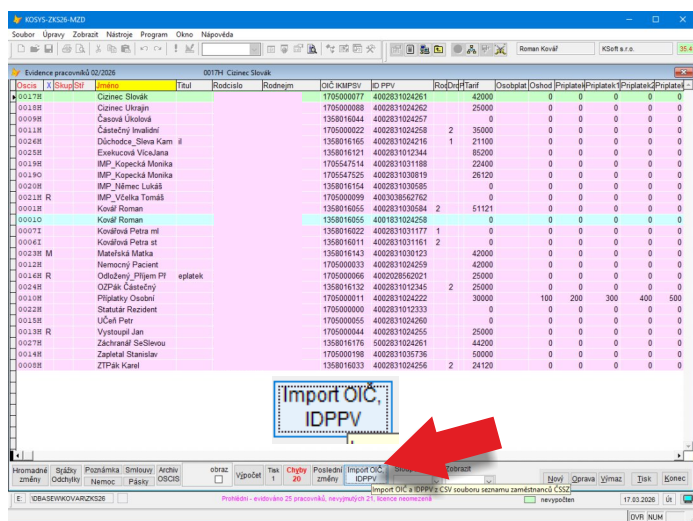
KOSYS-ZKS26-MZD

Soubor Úpravy Zobrazit Nástroje Program Okno Nápověda

Roman Kovář KSoft s.r.o. 35.4

Evidence pracovníků 02/2026 0017H Cizinec Slovák

| Oscis | X | Skup | Stř | Jméno | Titul | Rodcislo | Rodnejm | OIČ IKMPSV | ID PPV | Roc | Drc | P | Tarif | Osobplat | Oshod | Priplatek | Priplatek1 | Priplatek2 | Priplatek |
|---|---|---|---|---|---|---|---|---|---|---|---|---|---|---|---|---|---|---|---|
| 0017H | | | | Cizinec Slovák | | | | 1705000077 | 4002831024261 | | | | 42000 | | 0 | 0 | 0 | 0 | 0 |
| 0018H | | | | Cizinec Ukrajin | | | | 1705000088 | 4002831024262 | | | | 25000 | | 0 | 0 | 0 | 0 | 0 |
| 0009H | | | | Časová Úkolová | | | | 1358016044 | 4002831024257 | | | | 0 | | 0 | 0 | 0 | 0 | 0 |
| 0011H | | | | Částečný Invalidní | | | | 1705000022 | 4002831024258 | | 2 | | 35000 | | 0 | 0 | 0 | 0 | 0 |
| 0026H | | | | Důchodce_Sleva Kam | il | | | 1358016165 | 4002831024216 | | 1 | | 21100 | | 0 | 0 | 0 | 0 | 0 |
| 0025H | | | | Exekucová VíceJana | | | | 1358016121 | 4002831012344 | | | | 85200 | | 0 | 0 | 0 | 0 | 0 |
| 0019H | | | | IMP_Kopecká Monika | | | | 1705547514 | 4002831031188 | | | | 22400 | | 0 | 0 | 0 | 0 | 0 |
| 0019O | | | | IMP_Kopecká Monika | | | | 1705547525 | 4002831030819 | | | | 26120 | | 0 | 0 | 0 | 0 | 0 |
| 0020H | | | | IMP_Němec Lukáš | | | | 1358016154 | 4002831030585 | | | | 0 | | 0 | 0 | 0 | 0 | 0 |
| 0021H | | R | | IMP_Včelka Tomáš | | | | 1705000099 | 4003038562762 | | | | 0 | | 0 | 0 | 0 | 0 | 0 |
| 0001H | | | | Kovář Roman | | | | 1358016055 | 4002831030584 | | 2 | | 51121 | | 0 | 0 | 0 | 0 | 0 |
| 0001O | | | | Kovář Roman | | | | 1358016055 | 4001831024258 | | | | 0 | | 0 | 0 | 0 | 0 | 0 |
| 0007I | | | | Kovářová Petra ml | | | | 1358016022 | 4002831031177 | | 1 | | 0 | | 0 | 0 | 0 | 0 | 0 |
| 0006I | | | | Kovářová Petra st | | | | 1358016011 | 4002831031161 | | 2 | | 0 | | 0 | 0 | 0 | 0 | 0 |
| 0023H | | M | | Mateřská Matka | | | | 1358016143 | 4002831030123 | | | | 42000 | | 0 | 0 | 0 | 0 | 0 |
| 0012H | | | | Nemocný Pacient | | | | 1705000033 | 4002831024259 | | | | 25000 | | 0 | 0 | 0 | 0 | 0 |
| 0016H | | R | | Odložený_Příjem Př | eplatek | | | 1705000066 | 4002028562021 | | | | 25000 | | 0 | 0 | 0 | 0 | 0 |
| 0024H | | | | OZPák Částečný | | | | 1358016132 | 4002831012345 | | 2 | | 25000 | | 0 | 0 | 0 | 0 | 0 |
| 0010H | | | | Příplatky Osobní | | | | 1705000011 | 4002831024222 | | | | 30000 | | 0 | 100 | 200 | 300 | 400 | 500 |
| 0022H | | | | Statutár Rezident | | | | 1705000000 | 4002831012333 | | | | 0 | | 0 | 0 | 0 | 0 | 0 |
| 0015H | | | | Účeň Petr | | | | 1705000055 | 4002831024260 | | | | 0 | | 0 | 0 | 0 | 0 | 0 |
| 0013H | | R | | Vystoupil Jan | | | | 1705000044 | 4002831024255 | | | | 25000 | | 0 | 0 | 0 | 0 | 0 |
| 0027H | | | | Záchranář SeSlevou | | | | 1358016176 | 5002831024261 | | | | 44200 | | 0 | 0 | 0 | 0 | 0 |
| 0014H | | | | Zapletal Stanislav | | | | 1705000198 | 4002831035736 | | | | 50000 | | 0 | 0 | 0 | 0 | 0 |
| 0008H | | | | ZTPák Karel | | | | 1358016033 | 4002831024256 | | 2 | | 24120 | | 0 | 0 | 0 | 0 | 0 |

Import OIČ, IDPPV

Hromadné změny | Srážky Odchylky | Poznámka Nemoc | Smlouvy Pásky | Archiv OSCIS | obraz | Výpočet | Tisk 1 | Chyby 20 | Poslední změny | Import OIČ IDPPV | Zobrazit | Nový | Oprava | Výmaz | Tisk | Konec

Import OIČ a IDPPV z CSV souboru seznamu zaměstnanců ČSSZ

\DBASEW\KOVAR\ZKS26 | Prohlédní - evidováno 25 pracovníků, nevyjmutých 21, licence neomezená | nevypočten | 17.03.2026 | út

OVR NUM